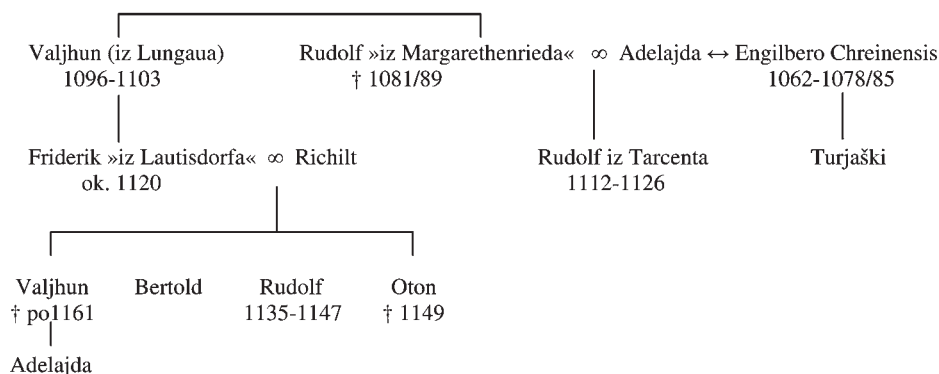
Valjhun (iz Lungaua)
1096-1103

Rudolf »iz Margarethenrieda« ∞ Adelajda ↔ Engilbero Chreinensis
† 1081/89
1062-1078/85

Friderik »iz Lautisdorfa« ∞ Richilt
ok. 1120

Rudolf iz Tarcenta
1112-1126

Turjaški

Valjhun
† po1161

Bertold

Rudolf
1135-1147

Oton
† 1149

Adelajda